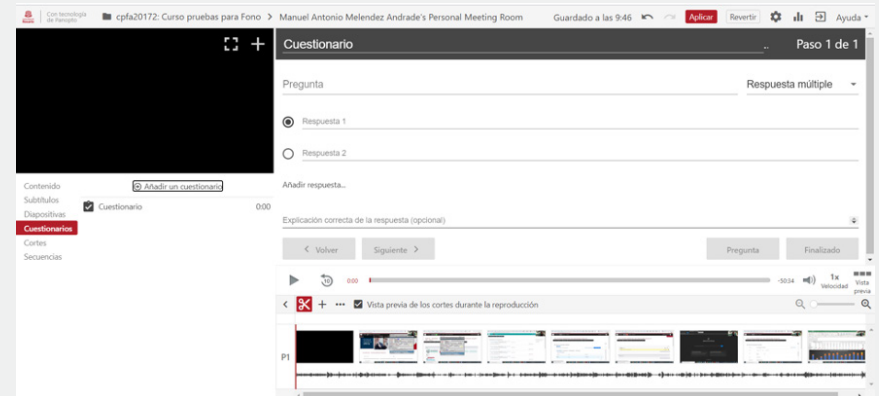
Con tecnología de Panopto | cpfa20172: Curso pruebas para Fono > Manuel Antonio Melendez Andrade's Personal Meeting Room | Guardado a las 9:46 | Aplicar | Revertir | Ayuda

Cuestionario | Paso 1 de 1

Pregunta | Respuesta múltiple

Respuesta 1

Respuesta 2

Añadir respuesta...

Explicación correcta de la respuesta (opcional)

< Volver | Siguiente > | Pregunta | Finalizado

Contenido
Subtítulos
Diapositivas
Cuestionarios
Cortes
Secuencias

Añadir un cuestionario

Cuestionario 0:00

10 | 0:00 | -50:34 | 1x Velocidad | Vista previa

Vista previa de los cortes durante la reproducción

P1